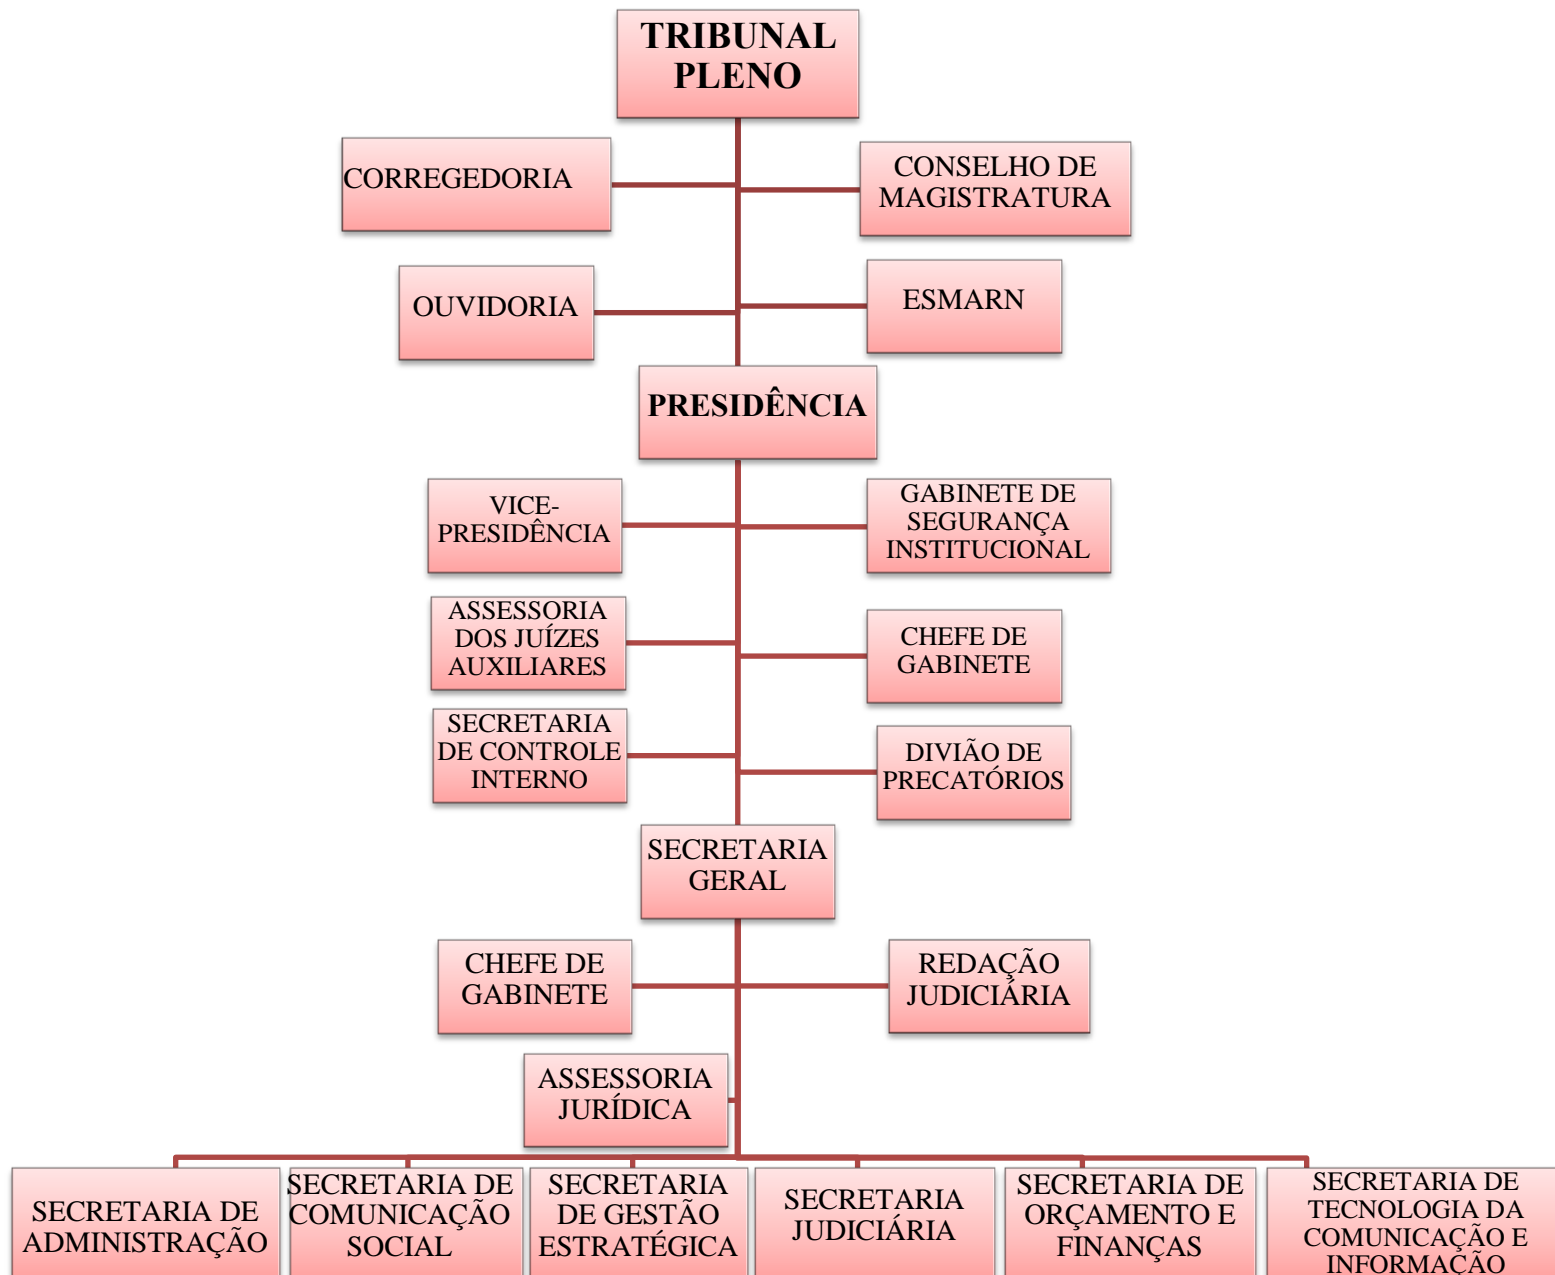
TRIBUNAL PLENO

CORREGEDORIA

CONSELHO DE MAGISTRATURA

OUVIDORIA

ESMARN

PRESIDÊNCIA

VICE-PRESIDÊNCIA

GABINETE DE SEGURANÇA INSTITUCIONAL

ASSESSORIA DOS JUÍZES AUXILIARES

CHEFE DE GABINETE

SECRETARIA DE CONTROLE INTERNO

DIVIÃO DE PRECATÓRIOS

SECRETARIA GERAL

CHEFE DE GABINETE

REDAÇÃO JUDICIÁRIA

ASSESSORIA JURÍDICA

SECRETARIA DE ADMINISTRAÇÃO

SECRETARIA DE COMUNICAÇÃO SOCIAL

SECRETARIA DE GESTÃO ESTRATÉGICA

SECRETARIA JUDICIÁRIA

SECRETARIA DE ORÇAMENTO E FINANÇAS

SECRETARIA DE TECNOLOGIA DA COMUNICAÇÃO E INFORMAÇÃO